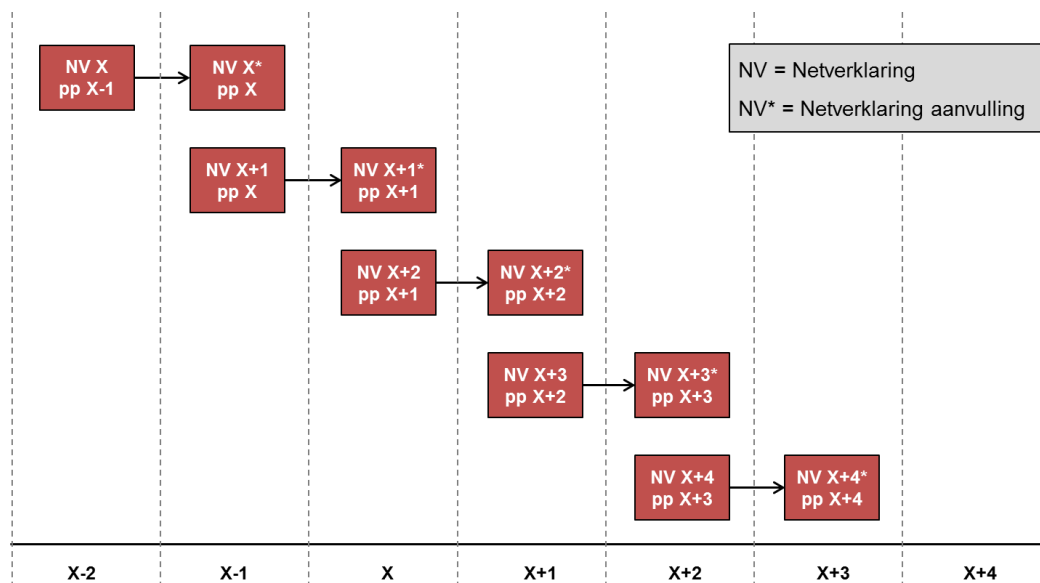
NV X
pp X-1

NV X*
pp X

NV = Netverklaring

NV* = Netverklaring aanvulling

NV X+1
pp X

NV X+1*
pp X+1

NV X+2
pp X+1

NV X+2*
pp X+2

NV X+3
pp X+2

NV X+3*
pp X+3

NV X+4
pp X+3

NV X+4*
pp X+4

X-2 X-1 X X+1 X+2 X+3 X+4